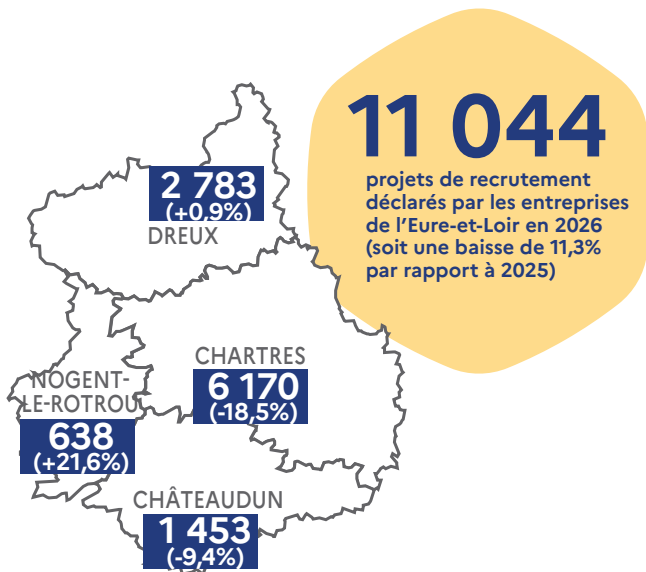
11 044
projets de recrutement déclarés par les entreprises de l'Eure-et-Loir en 2026 (soit une baisse de 11,3% par rapport à 2025)

2 783
(+0,9%)
DREUX

CHARTRES
6 170
(-18,5%)

NOGENT-LE-ROTROU
638
(+21,6%)

CHÂTEAUDUN
1 453
(-9,4%)